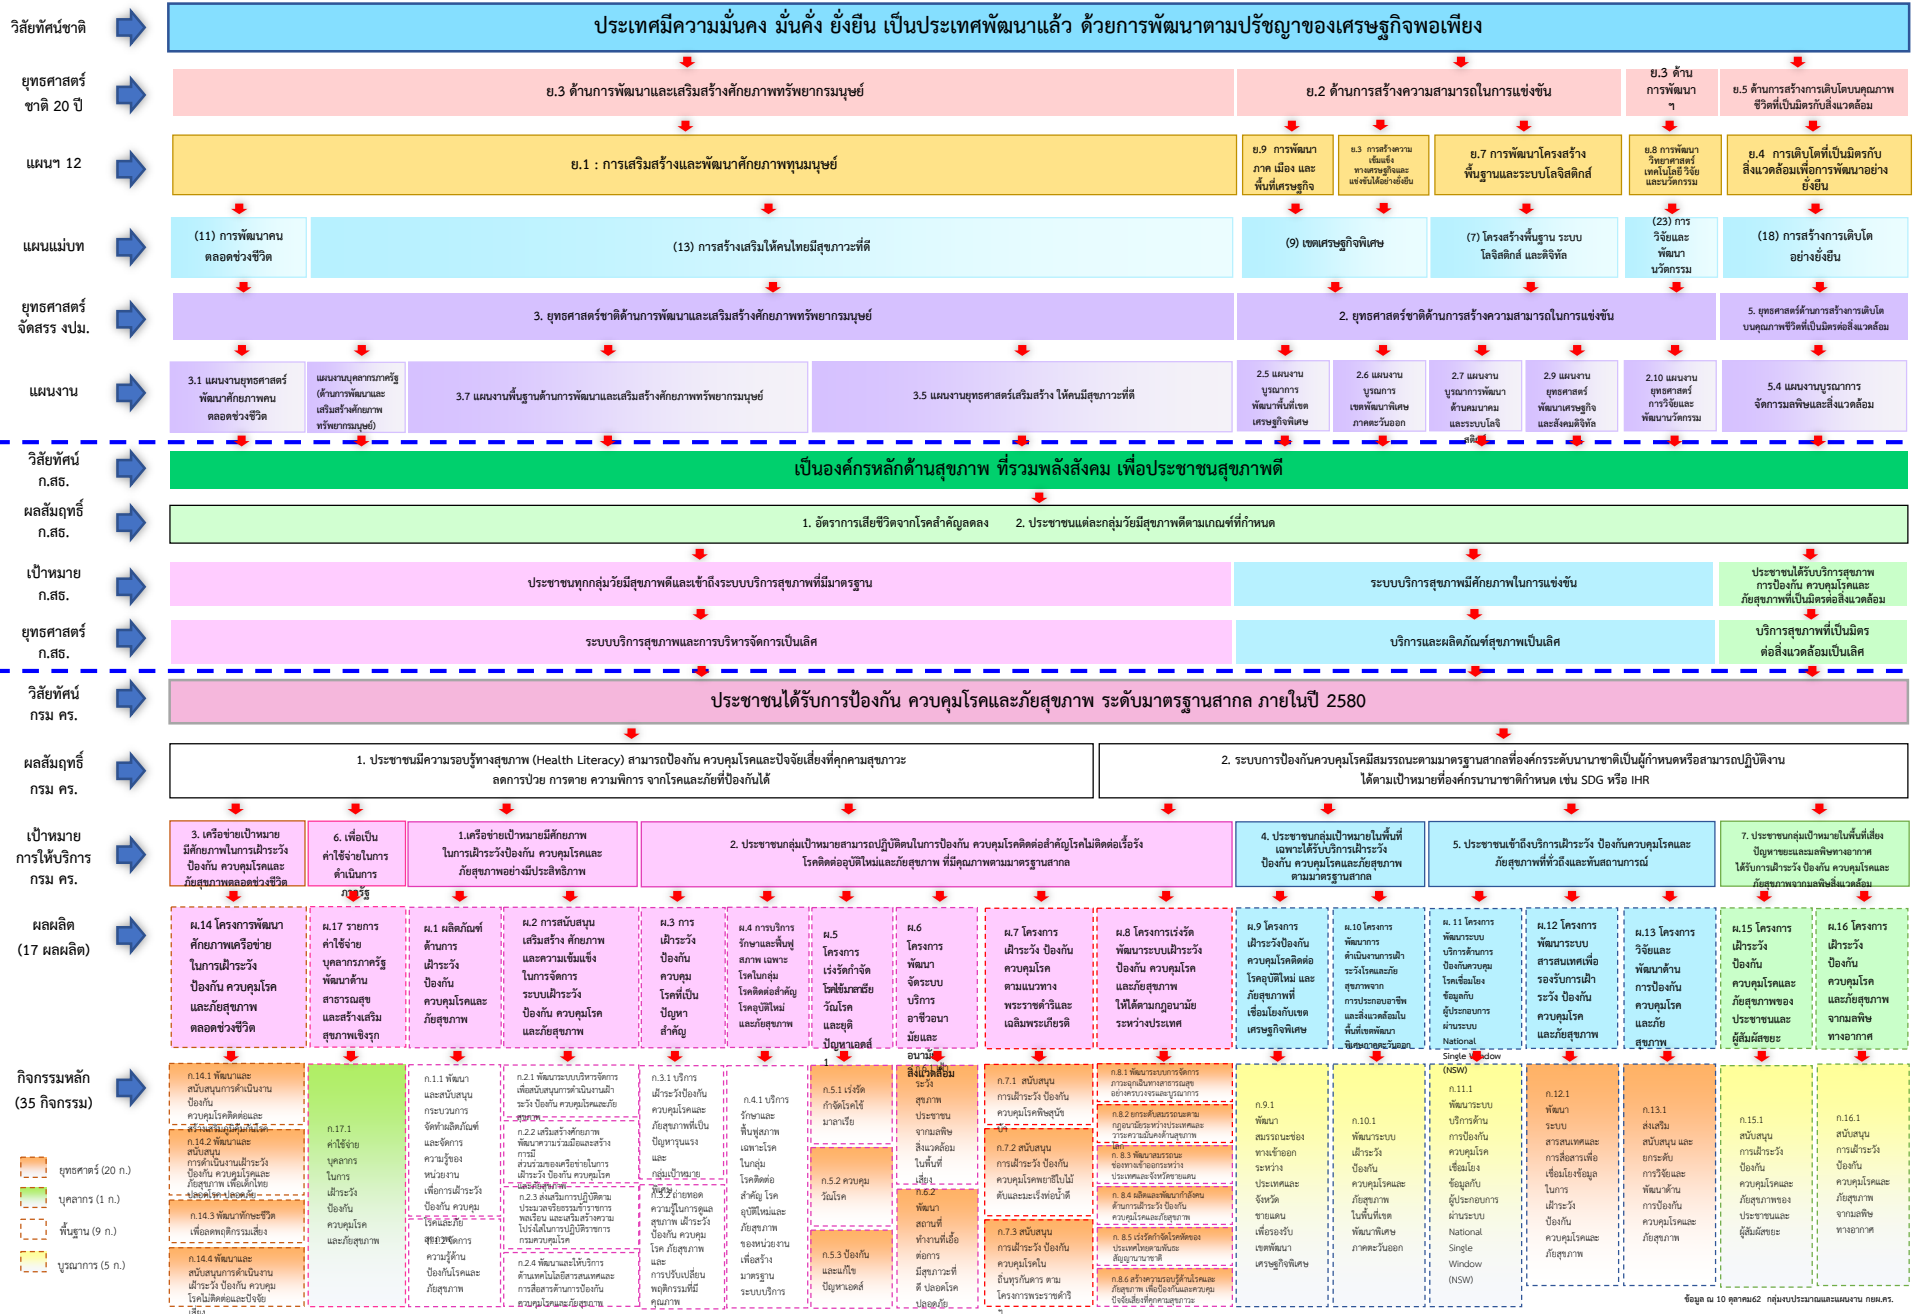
วิสัยทัศน์ชาติ
ประเทศมีความมั่นคง มั่งคั่ง ยั่งยืน เป็นประเทศพัฒนาแล้ว ด้วยการพัฒนาตามปรัชญาของเศรษฐกิจพอเพียง

ยุทธศาสตร์ชาติ 20 ปี
ย.3 ด้านการพัฒนาและเสริมสร้างศักยภาพทรัพยากรมนุษย์
ย.2 ด้านการสร้างความสามารถในการแข่งขัน
ย.3 ด้านการพัฒนาฯ
ย.5 ด้านการสร้างการเติบโตบนคุณภาพชีวิตที่เป็นมิตรกับสิ่งแวดล้อม

แผนฯ 12
ย.1 : การเสริมสร้างและพัฒนาศักยภาพทุนมนุษย์
ย.9 การพัฒนาภาค เมือง และพื้นที่เศรษฐกิจ
ย.3 การสร้างความเข้มแข็งทางเศรษฐกิจและแข่งขันได้อย่างยั่งยืน
ย.7 การพัฒนาโครงสร้างพื้นฐานและระบบโลจิสติกส์
ย.8 การพัฒนาวิทยาศาสตร์ เทคโนโลยี วิจัย และนวัตกรรม
ย.4 การเติบโตที่เป็นมิตรกับสิ่งแวดล้อมเพื่อการพัฒนาอย่างยั่งยืน

แผนแม่บท
(11) การพัฒนาคนตลอดช่วงชีวิต
(13) การสร้างเสริมให้คนไทยมีสุขภาวะที่ดี
(9) เขตเศรษฐกิจพิเศษ
(7) โครงสร้างพื้นฐาน ระบบโลจิสติกส์ และดิจิทัล
(23) การวิจัยและพัฒนานวัตกรรม
(18) การสร้างการเติบโตอย่างยั่งยืน

ยุทธศาสตร์จัดสรร งปม.
3. ยุทธศาสตร์ชาติด้านการพัฒนาและเสริมสร้างศักยภาพทรัพยากรมนุษย์
2. ยุทธศาสตร์ชาติด้านการสร้างความสามารถในการแข่งขัน
5. ยุทธศาสตร์ด้านการสร้างการเติบโตบนคุณภาพชีวิตที่เป็นมิตรต่อสิ่งแวดล้อม

แผนงาน
3.1 แผนงานยุทธศาสตร์พัฒนาศักยภาพคนตลอดช่วงชีวิต
แผนงานบุคลากรภาครัฐ (ด้านการพัฒนาและเสริมสร้างศักยภาพทรัพยากรมนุษย์)
3.7 แผนงานพื้นฐานด้านการพัฒนาและเสริมสร้างศักยภาพทรัพยากรมนุษย์
3.5 แผนงานยุทธศาสตร์เสริมสร้าง ให้คนมีสุขภาวะที่ดี
2.5 แผนงานบูรณาการพัฒนาพื้นที่เขตเศรษฐกิจพิเศษ
2.6 แผนงานบูรณาการเขตพัฒนาพิเศษภาคตะวันออก
2.7 แผนงานบูรณาการพัฒนาด้านคมนาคมและระบบโลจิสติกส์
2.9 แผนงานยุทธศาสตร์พัฒนาเศรษฐกิจและสังคมดิจิทัล
2.10 แผนงานยุทธศาสตร์การวิจัยและพัฒนานวัตกรรม
5.4 แผนงานบูรณาการจัดการมลพิษและสิ่งแวดล้อม

วิสัยทัศน์ ก.สธ.
เป็นองค์กรหลักด้านสุขภาพ ที่รวมพลังสังคม เพื่อประชาชนสุขภาพดี

ผลสัมฤทธิ์ ก.สธ.
1. อัตราการเสียชีวิตจากโรคสำคัญลดลง 2. ประชาชนแต่ละกลุ่มวัยมีสุขภาพดีตามเกณฑ์ที่กำหนด

เป้าหมาย ก.สธ.
ประชาชนทุกกลุ่มวัยมีสุขภาพดีและเข้าถึงระบบบริการสุขภาพที่มีมาตรฐาน
ระบบบริการสุขภาพมีศักยภาพในการแข่งขัน
ประชาชนได้รับบริการสุขภาพ การป้องกัน ควบคุมโรคและภัยสุขภาพที่เป็นมิตรต่อสิ่งแวดล้อม

ยุทธศาสตร์ ก.สธ.
ระบบบริการสุขภาพและการบริหารจัดการเป็นเลิศ
บริการและผลิตภัณฑ์สุขภาพเป็นเลิศ
บริการสุขภาพที่เป็นมิตรต่อสิ่งแวดล้อมเป็นเลิศ

วิสัยทัศน์ กรม คร.
ประชาชนได้รับการป้องกัน ควบคุมโรคและภัยสุขภาพ ระดับมาตรฐานสากล ภายในปี 2580

ผลสัมฤทธิ์ กรม คร.
1. ประชาชนมีความรอบรู้ทางสุขภาพ (Health Literacy) สามารถป้องกัน ควบคุมโรคและปัจจัยเสี่ยงที่คุกคามสุขภาวะ ลดการป่วย การตาย ความพิการ จากโรคและภัยที่ป้องกันได้
2. ระบบการป้องกันควบคุมโรคมีสมรรถนะตามมาตรฐานสากลที่องค์กรระดับนานาชาติเป็นผู้กำหนดหรือสามารถปฏิบัติงานได้ตามเป้าหมายที่องค์กรนานาชาติกำหนด เช่น SDG หรือ IHR

เป้าหมายการให้บริการ กรม คร.
3. เครือข่ายเป้าหมายมีศักยภาพในการเฝ้าระวัง ป้องกัน ควบคุมโรคและภัยสุขภาพตลอดช่วงชีวิต
6. เพื่อเป็นค่าใช้จ่ายในการดำเนินการภาครัฐ
1.เครือข่ายเป้าหมายมีศักยภาพในการเฝ้าระวังป้องกัน ควบคุมโรคและภัยสุขภาพอย่างมีประสิทธิภาพ
2. ประชาชนกลุ่มเป้าหมายสามารถปฏิบัติตนในการป้องกัน ควบคุมโรคติดต่อสำคัญโรคไม่ติดต่อเรื้อรัง โรคติดต่ออุบัติใหม่และภัยสุขภาพ ที่มีคุณภาพตามมาตรฐานสากล
4. ประชาชนกลุ่มเป้าหมายในพื้นที่เฉพาะได้รับบริการเฝ้าระวัง ป้องกัน ควบคุมโรคและภัยสุขภาพ ตามมาตรฐานสากล
5. ประชาชนเข้าถึงบริการเฝ้าระวัง ป้องกันควบคุมโรคและภัยสุขภาพที่ทั่วถึงและทันสถานการณ์
7. ประชาชนกลุ่มเป้าหมายในพื้นที่เสี่ยงปัญหามลพิษและมลพิษทางอากาศได้รับการเฝ้าระวัง ป้องกัน ควบคุมโรคและภัยสุขภาพจากมลพิษสิ่งแวดล้อม

ผลผลิต (17 ผลผลิต)
ผ.14 โครงการพัฒนาศักยภาพเครือข่ายในการเฝ้าระวัง ป้องกัน ควบคุมโรคและภัยสุขภาพตลอดช่วงชีวิต
ผ.17 รายการค่าใช้จ่ายบุคลากรภาครัฐ พัฒนาด้านสาธารณสุขและสร้างเสริมสุขภาพเชิงรุก
ผ.1 ผลิตภัณฑ์ด้านการเฝ้าระวัง ป้องกัน ควบคุมโรคและภัยสุขภาพ
ผ.2 การสนับสนุนเสริมสร้าง ศักยภาพและความเข้มแข็งในการจัดการระบบเฝ้าระวัง ป้องกัน ควบคุมโรค และภัยสุขภาพ
ผ.3 การเฝ้าระวัง ป้องกัน ควบคุมโรคที่เป็นปัญหาสำคัญ
ผ.4 การบริการรักษาและฟื้นฟูสภาพ เฉพาะโรคในกลุ่มโรคติดต่อสำคัญ โรคอุบัติใหม่และภัยสุขภาพ
ผ.5 โครงการเร่งรัดกำจัดโรคไข้มาลาเรีย วัณโรค และยุติปัญหาเอดส์
ผ.6 โครงการพัฒนาจัดระบบบริการอาชีวอนามัยและสิ่งแวดล้อม
ผ.7 โครงการเฝ้าระวัง ป้องกัน ควบคุมโรคตามแนวทางพระราชดำริและเฉลิมพระเกียรติ
ผ.8 โครงการเร่งรัดพัฒนาระบบเฝ้าระวัง ป้องกัน ควบคุมโรคและภัยสุขภาพให้ได้ตามกฎอนามัยระหว่างประเทศ
ผ.9 โครงการเฝ้าระวังป้องกันควบคุมโรคติดต่อโรคอุบัติใหม่ และภัยสุขภาพที่เชื่อมโยงกับเขตเศรษฐกิจพิเศษ
ผ.10 โครงการพัฒนาการดำเนินงานการเฝ้าระวังโรคและภัยสุขภาพจากการประกอบอาชีพและสิ่งแวดล้อมในพื้นที่เขตพัฒนาพิเศษภาคตะวันออก
ผ.11 โครงการพัฒนาระบบบริการด้านการป้องกันควบคุมโรคเชื่อมโยงข้อมูลกับผู้ประกอบการผ่านระบบ National Single Window (NSW)
ผ.12 โครงการพัฒนาระบบสารสนเทศเพื่อรองรับการเฝ้าระวัง ป้องกัน ควบคุมโรคและภัยสุขภาพ
ผ.13 โครงการวิจัยและพัฒนาด้านการป้องกันควบคุมโรคและภัยสุขภาพ
ผ.15 โครงการเฝ้าระวัง ป้องกัน ควบคุมโรคและภัยสุขภาพของประชาชนและผู้สัมผัสขยะ
ผ.16 โครงการเฝ้าระวัง ป้องกัน ควบคุมโรคและภัยสุขภาพจากมลพิษทางอากาศ

กิจกรรมหลัก (35 กิจกรรม)
ก.14.1 พัฒนาและสนับสนุนการดำเนินงานป้องกันควบคุมโรคติดต่อและ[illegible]
ก.14.2 พัฒนาและสนับสนุนการดำเนินงานเฝ้าระวังป้องกัน ควบคุมโรคและภัยสุขภาพ เพื่อเด็กไทย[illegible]
ก.14.3 พัฒนาทักษะชีวิตเพื่อลดพฤติกรรมเสี่ยง
ก.14.4 พัฒนาและสนับสนุนการดำเนินงานเฝ้าระวัง ป้องกัน ควบคุมโรคไม่ติดต่อและปัจจัยเสี่ยง
ก.17.1 ค่าใช้จ่ายบุคลากรในการเฝ้าระวัง ป้องกัน ควบคุมโรคและภัยสุขภาพ
ก.1.1 พัฒนาและสนับสนุนกระบวนการจัดทำผลิตภัณฑ์และจัดการความรู้ของหน่วยงานเพื่อการเฝ้าระวัง ป้องกัน ควบคุมโรคและภัยสุขภาพ
ก.2.1 พัฒนาระบบบริหารจัดการเพื่อสนับสนุนภารกิจด้านการเฝ้าระวัง ป้องกัน ควบคุมโรคและภัยสุขภาพ
ก.2.2 เสริมสร้างศักยภาพพัฒนาความร่วมมือและสร้างการมีส่วนร่วมของเครือข่ายในการเฝ้าระวัง ป้องกัน ควบคุมโรค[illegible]
ก.2.3 ส่งเสริมการปฏิบัติตามประมวลจริยธรรมข้าราชการ พลเรือน และเสริมสร้างความโปร่งใสในการปฏิบัติราชการ กรมควบคุมโรค
ก.2.4 พัฒนาและให้บริการด้านเทคโนโลยีสารสนเทศและการสื่อสารด้านการป้องกันควบคุมโรคและภัยสุขภาพ
ก.3.1 บริการเฝ้าระวังป้องกันควบคุมโรคและภัยสุขภาพที่เป็นปัญหารุนแรงและกลุ่มเป้าหมาย
ก.3.2 ถ่ายทอดความรู้ในการดูแลสุขภาพ เฝ้าระวัง ป้องกัน ควบคุมโรค ภัยสุขภาพและการปรับเปลี่ยนพฤติกรรมที่มีคุณภาพ
ก.4.1 บริการรักษาและฟื้นฟูสภาพเฉพาะโรคในกลุ่มโรคติดต่อสำคัญ โรคอุบัติใหม่และภัยสุขภาพของหน่วยงานเพื่อสร้างมาตรฐานระบบบริการ
ก.5.1 เร่งรัดกำจัดโรคไข้มาลาเรีย
ก.5.2 ควบคุมวัณโรค
ก.5.3 ป้องกันและแก้ไขปัญหาเอดส์
ก.6.1 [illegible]
ก.6.2 พัฒนาสถานที่ทำงานที่เอื้อต่อการมีสุขภาวะที่ดี ปลอดโรค ปลอดภัย
ก.7.1 สนับสนุนการเฝ้าระวัง ป้องกันควบคุมโรคพิษสุนัข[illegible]
ก.7.2 สนับสนุนการเฝ้าระวัง ป้องกันควบคุมโรคพยาธิใบไม้ตับและมะเร็งท่อน้ำดี
ก.7.3 สนับสนุนการเฝ้าระวัง ป้องกันควบคุมโรคในถิ่นทุรกันดาร ตามโครงการพระราชดำริ
ก.8.1 พัฒนาระบบการจัดการภาวะฉุกเฉินทางสาธารณสุข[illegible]
ก.8.2 ยกระดับสมรรถนะตามกฎอนามัยระหว่างประเทศและ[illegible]
ก.8.3 พัฒนาสมรรถนะช่องทางเข้าออกระหว่างประเทศและ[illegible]
ก.8.4 ผลิตและพัฒนากำลังคนด้านการเฝ้าระวัง ป้องกันควบคุมโรคและภัยสุขภาพ
ก.8.5 เร่งรัดกำจัดโรคติดต่อระหว่างประเทศตามพันธสัญญานานาชาติ
ก.8.6 สร้างความร่วมมือด้านโรคและภัยสุขภาพ เพื่อป้องกันและควบคุมปัจจัยเสี่ยงที่คุกคามสุขภาพ
ก.9.1 พัฒนาสมรรถนะช่องทางเข้าออกระหว่างประเทศและจังหวัดชายแดนเพื่อรองรับเขตพัฒนาเศรษฐกิจพิเศษ
ก.10.1 พัฒนาระบบเฝ้าระวัง ป้องกัน ควบคุมโรคและภัยสุขภาพในพื้นที่เขตพัฒนาพิเศษภาคตะวันออก
ก.11.1 พัฒนาระบบบริการด้านการป้องกันควบคุมโรคเชื่อมโยงข้อมูลกับผู้ประกอบการผ่านระบบ National Single Window (NSW)
ก.12.1 พัฒนาระบบสารสนเทศและการสื่อสารเพื่อเชื่อมโยงข้อมูลในการเฝ้าระวัง ป้องกัน ควบคุมโรคและภัยสุขภาพ
ก.13.1 ส่งเสริม สนับสนุน และยกระดับการวิจัยและพัฒนาด้านการป้องกันควบคุมโรคและภัยสุขภาพ
ก.15.1 สนับสนุนการเฝ้าระวัง ป้องกัน ควบคุมโรคและภัยสุขภาพของประชาชนและผู้สัมผัสขยะ
ก.16.1 สนับสนุนการเฝ้าระวัง ป้องกัน ควบคุมโรคและภัยสุขภาพจากมลพิษทางอากาศ

ยุทธศาสตร์ (20 ก.)
บุคลากร (1 ก.)
พื้นฐาน (9 ก.)
บูรณาการ (5 ก.)

ข้อมูล ณ 10 ตุลาคม62 กลุ่มงบประมาณและแผนงาน กยผ.คร.